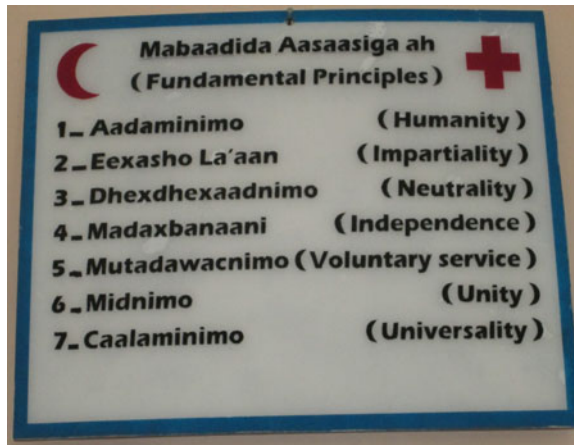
Mabaadida Aasaasiga ah
( Fundamental Principles )

1_ Aadaminimo ( Humanity )
2_ Eexasho La'aan ( Impartiality )
3_ Dhexdhexaadnimo ( Neutrality )
4_ Madaxbanaani ( Independence )
5_ Mutadawacnimo ( Voluntary service )
6_ Midnimo ( Unity )
7_ Caalaminimo ( Universality )